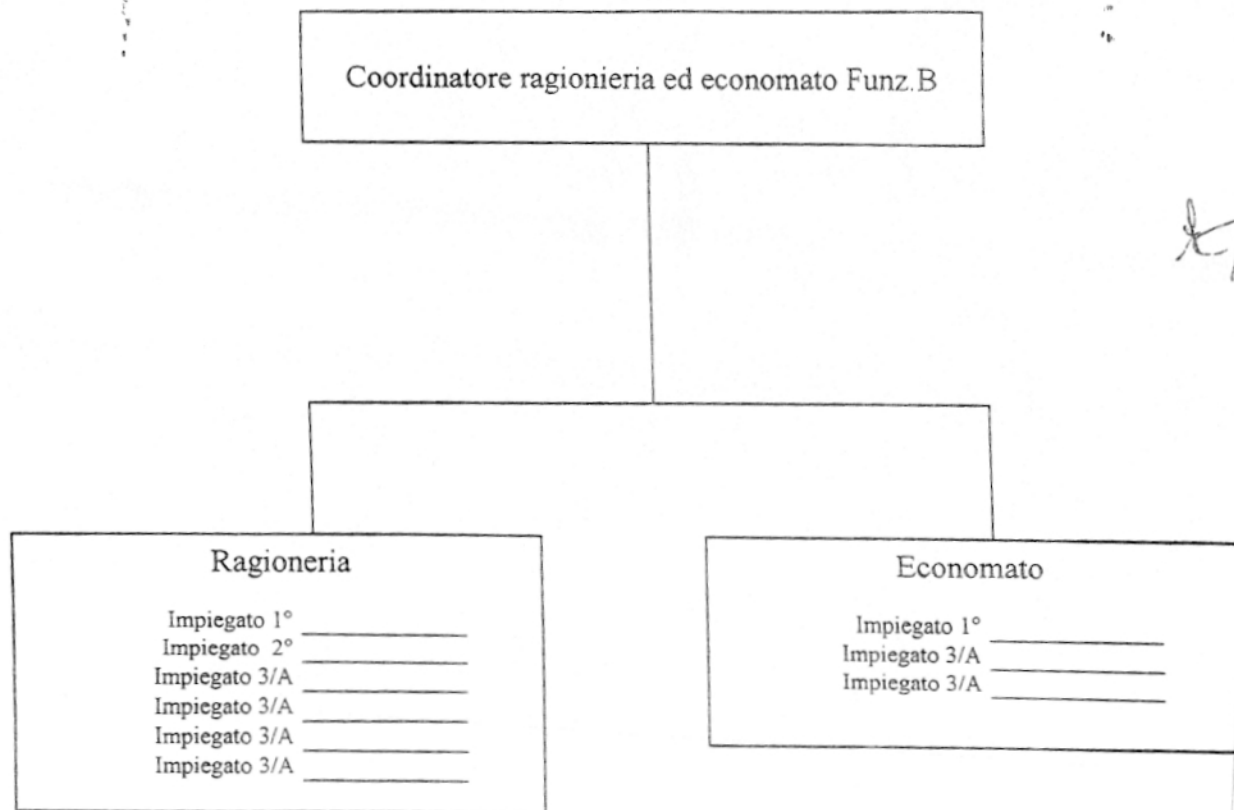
Coordinatore ragionieria ed economato Funz.B

Ragioneria

Impiegato 1° \_\_\_\_\_\_\_\_\_\_
Impiegato 2° \_\_\_\_\_\_\_\_\_\_
Impiegato 3/A \_\_\_\_\_\_\_\_\_\_
Impiegato 3/A \_\_\_\_\_\_\_\_\_\_
Impiegato 3/A \_\_\_\_\_\_\_\_\_\_
Impiegato 3/A \_\_\_\_\_\_\_\_\_\_

Economato

Impiegato 1° \_\_\_\_\_\_\_\_\_\_
Impiegato 3/A \_\_\_\_\_\_\_\_\_\_
Impiegato 3/A \_\_\_\_\_\_\_\_\_\_